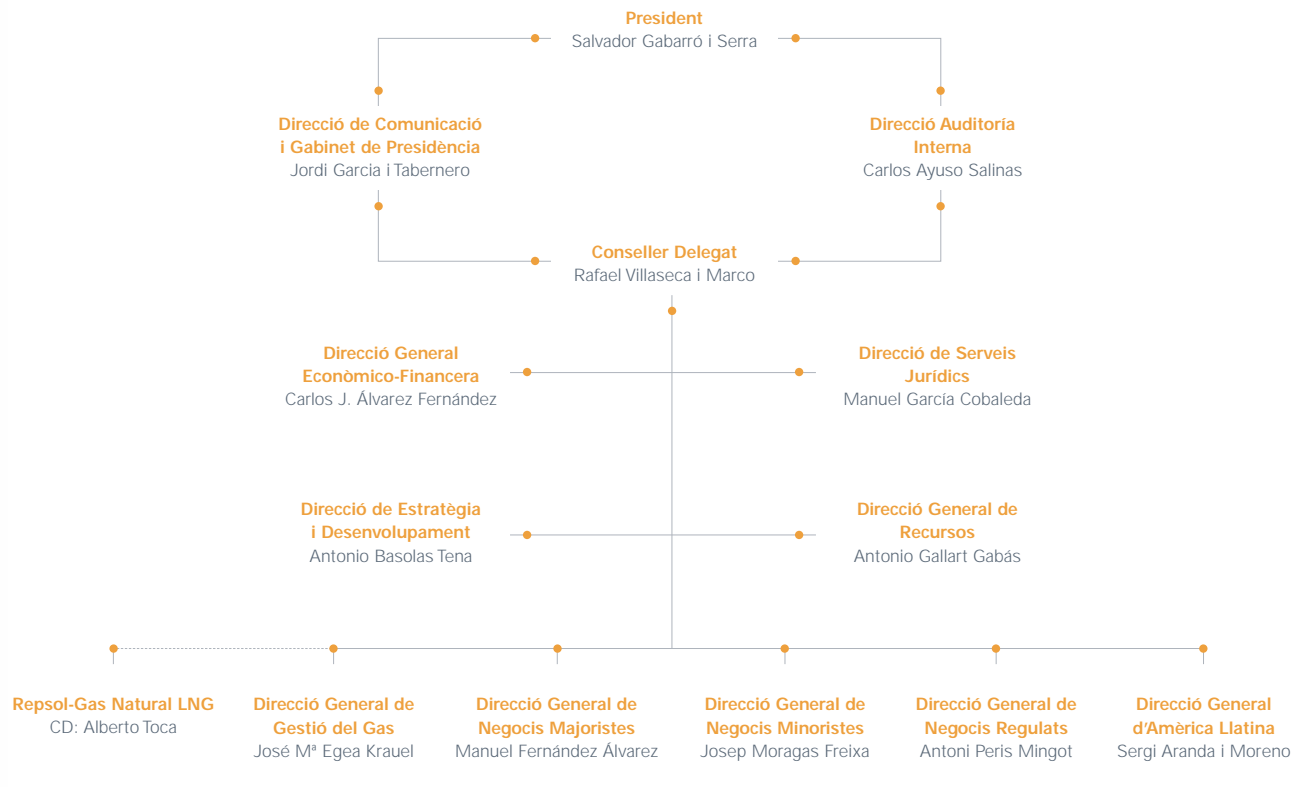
President
Salvador Gabarró i Serra

Direcció de Comunicació i Gabinet de Presidència
Jordi Garcia i Tabernero

Direcció Auditoría Interna
Carlos Ayuso Salinas

Conseller Delegat
Rafael Villaseca i Marco

Direcció General Econòmico-Financera
Carlos J. Álvarez Fernández

Direcció de Serveis Jurídics
Manuel García Cobaleda

Direcció de Estratègia i Desenvolupament
Antonio Basolas Tena

Direcció General de Recursos
Antonio Gallart Gabás

Repsol-Gas Natural LNG
CD: Alberto Toca

Direcció General de Gestió del Gas
José Mª Egea Krauel

Direcció General de Negocis Majoristes
Manuel Fernández Álvarez

Direcció General de Negocis Minoristes
Josep Moragas Freixa

Direcció General de Negocis Regulats
Antoni Peris Mingot

Direcció General d'Amèrica Llatina
Sergi Aranda i Moreno